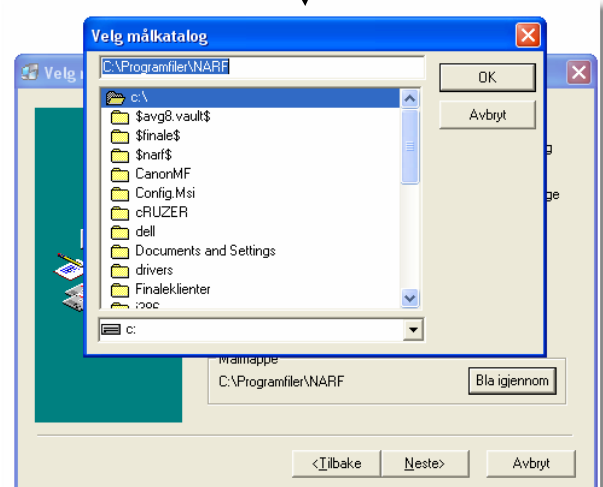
Velg målkatalog

C:\Programfiler\NARF

OK

Avbryt

c:\
$avg8.vault$
$finale$
$narf$
CanonMF
Config.Msi
cRUZER
dell
Documents and Settings
drivers
Finaleklienter
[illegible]

c:

Velg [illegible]

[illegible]g

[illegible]ge

Målmappe
C:\Programfiler\NARF

Bla igjennom

<Tilbake

Neste>

Avbryt